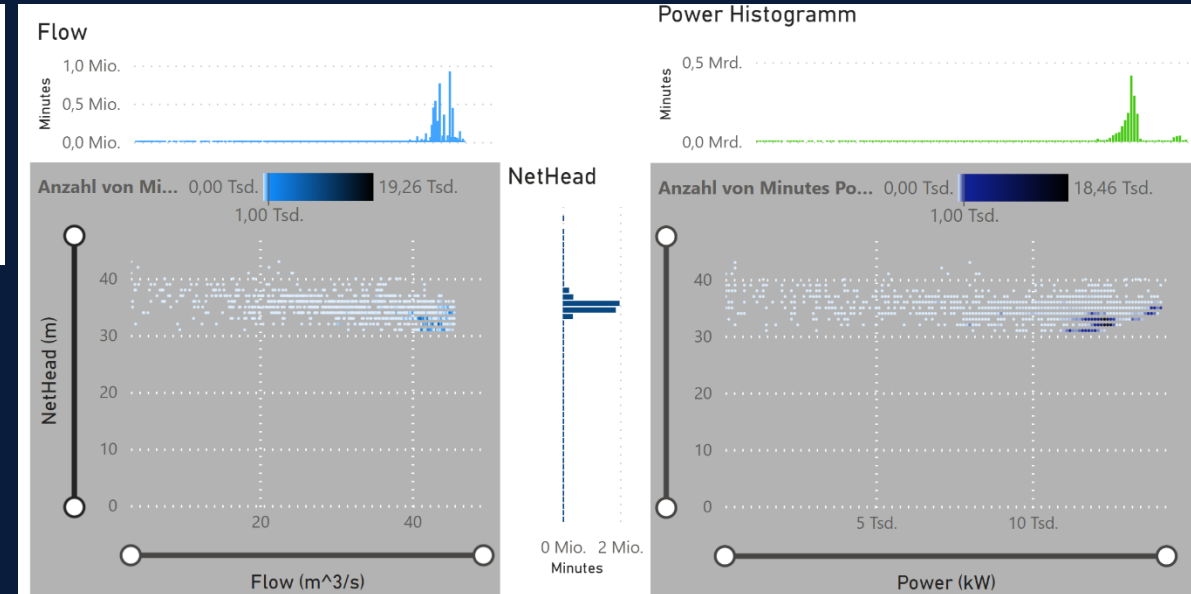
Flow

Minutes

1,0 Mio.

0,5 Mio.

0,0 Mio.

Power Histogramm

Minutes

0,5 Mrd.

0,0 Mrd.

Anzahl von Mi... 0,00 Tsd. 19,26 Tsd.

1,00 Tsd.

NetHead (m)

40

30

20

10

0

20

40

Flow (m^3/s)

NetHead

0 Mio. 2 Mio.

Minutes

Anzahl von Minutes Po... 0,00 Tsd. 18,46 Tsd.

1,00 Tsd.

40

30

20

10

0

5 Tsd.

10 Tsd.

Power (kW)